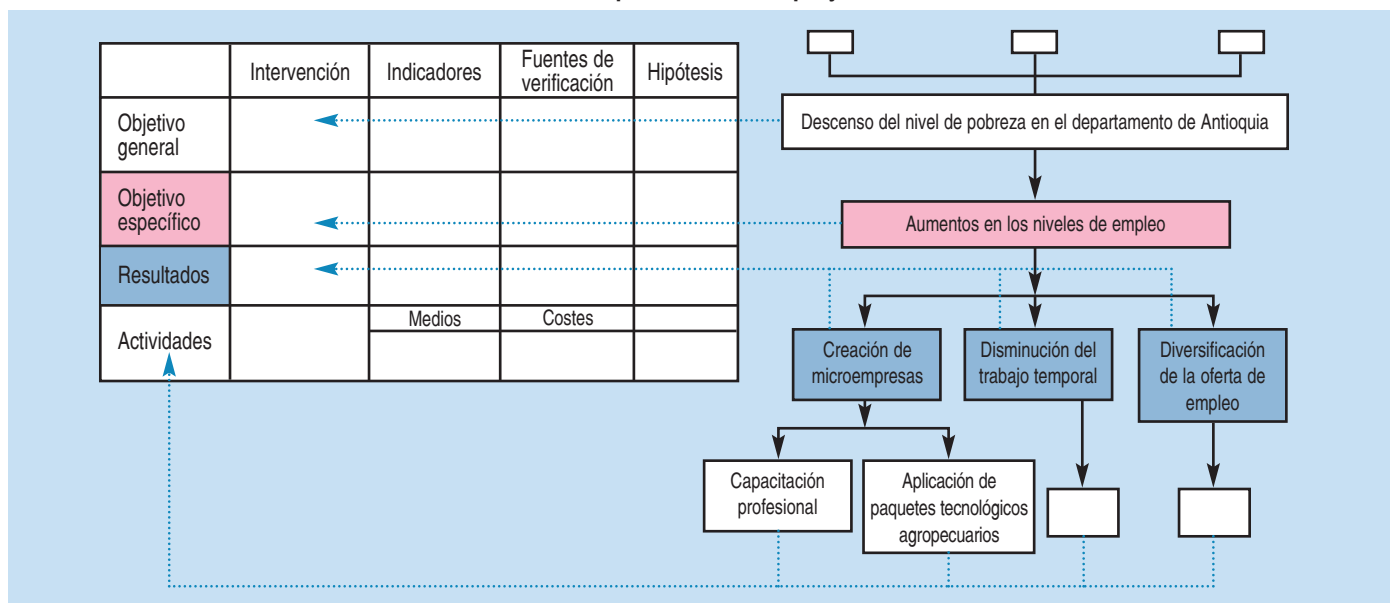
| | Intervención | Indicadores | Fuentes de verificación | Hipótesis |
|---|---|---|---|---|
| Objetivo general | | | | |
| Objetivo específico | | | | |
| Resultados | | | | |
| Actividades | | Medios | Costes | |

Descenso del nivel de pobreza en el departamento de Antioquia

Aumentos en los niveles de empleo

Creación de microempresas

Disminución del trabajo temporal

Diversificación de la oferta de empleo

Capacitación profesional

Aplicación de paquetes tecnológicos agropecuarios